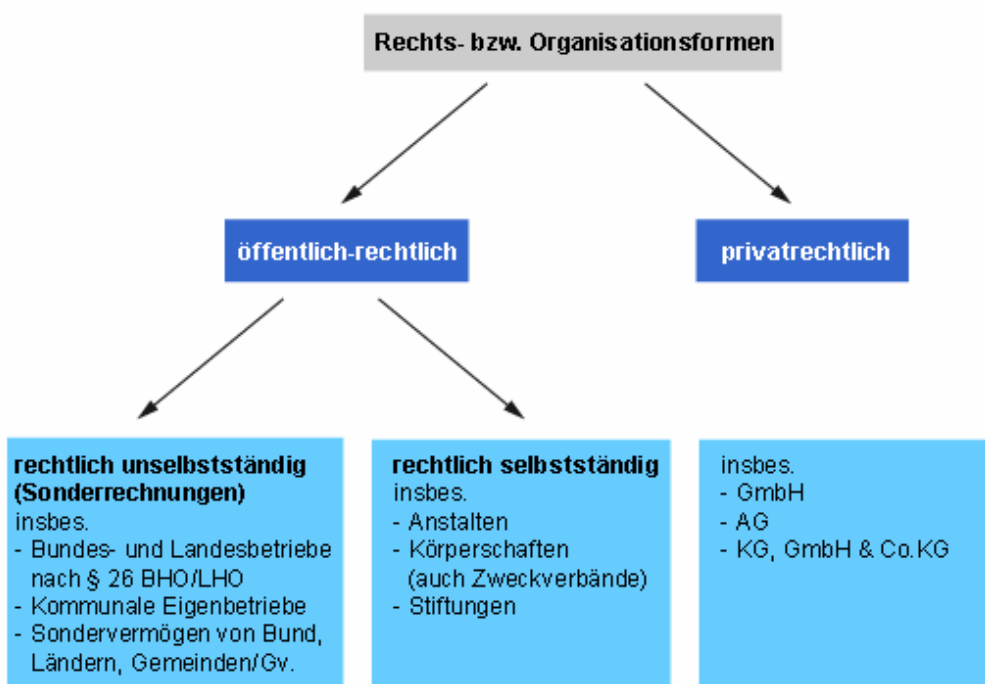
Rechts- bzw. Organisationsformen

öffentlich-rechtlich

privatrechtlich

rechtlich unselbstständig (Sonderrechnungen)
insbes.
- Bundes- und Landesbetriebe nach § 26 BHO/LHO
- Kommunale Eigenbetriebe
- Sondervermögen von Bund, Ländern, Gemeinden/Gv.

rechtlich selbstständig
insbes.
- Anstalten
- Körperschaften (auch Zweckverbände)
- Stiftungen

insbes.
- GmbH
- AG
- KG, GmbH & Co.KG